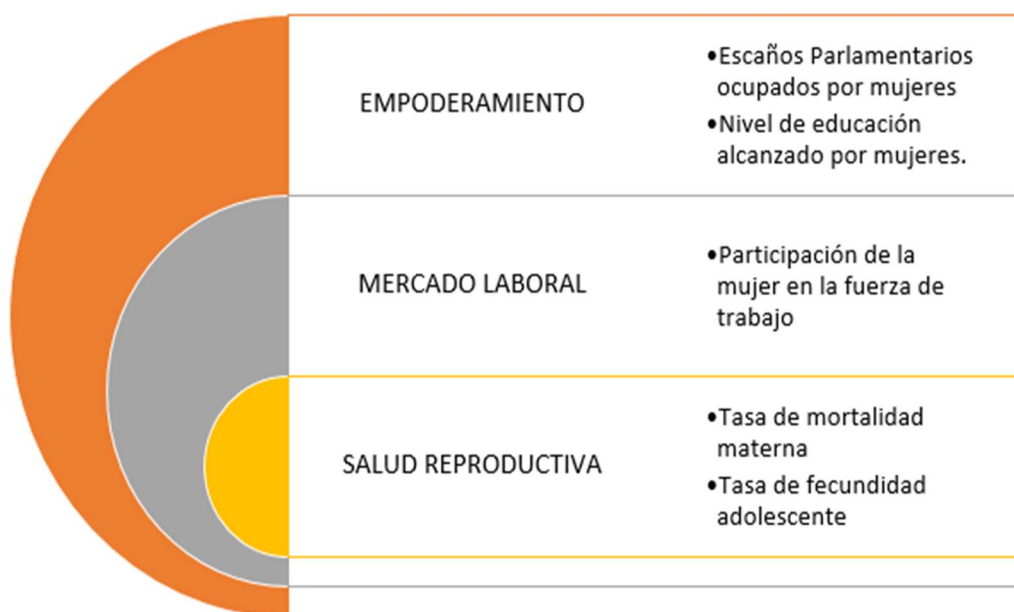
EMPODERAMIENTO

•Escaños Parlamentarios ocupados por mujeres
•Nivel de educación alcanzado por mujeres.

MERCADO LABORAL

•Participación de la mujer en la fuerza de trabajo

SALUD REPRODUCTIVA

•Tasa de mortalidad materna
•Tasa de fecundidad adolescente